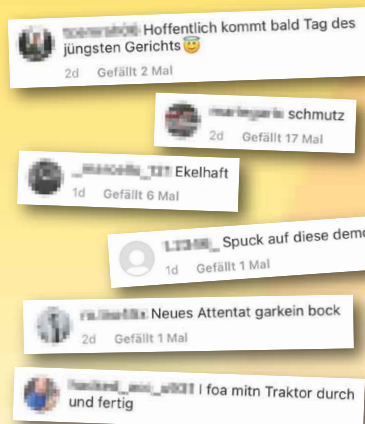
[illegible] Hoffentlich kommt bald Tag des jüngsten Gerichts😇
2d Gefällt 2 Mal

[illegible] schmutz
2d Gefällt 17 Mal

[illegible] Ekelhaft
1d Gefällt 6 Mal

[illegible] Spuck auf diese dem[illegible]
1d Gefällt 1 Mal

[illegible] Neues Attentat garkein bock
2d Gefällt 1 Mal

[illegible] I foa mitn Traktor durch und fertig